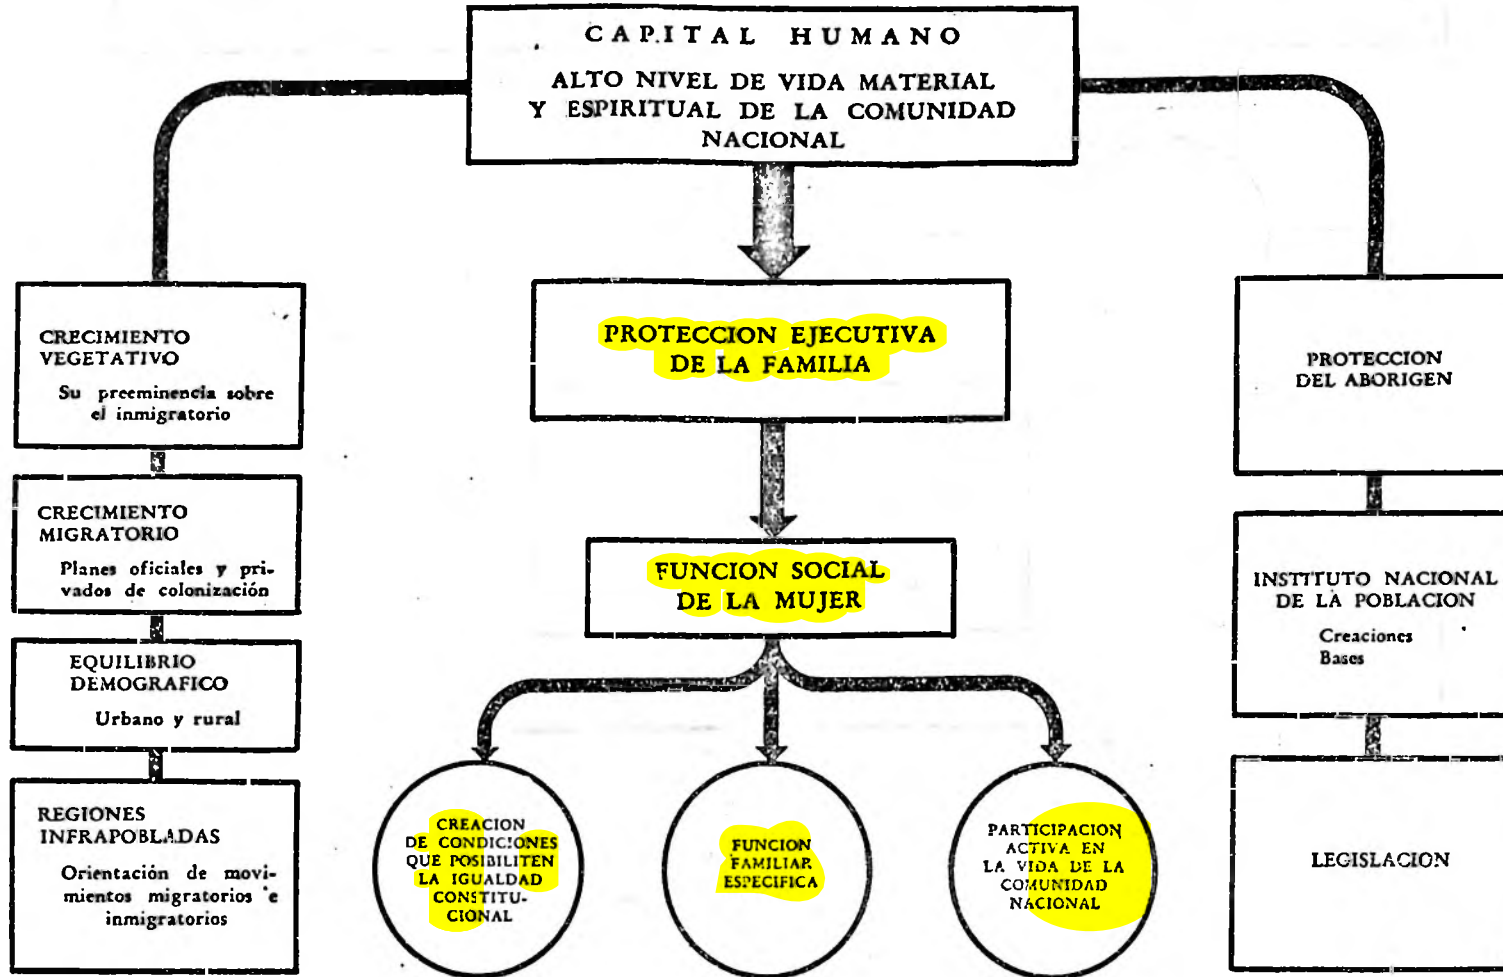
CAPITAL HUMANO

ALTO NIVEL DE VIDA MATERIAL Y ESPIRITUAL DE LA COMUNIDAD NACIONAL

CRECIMIENTO VEGETATIVO

Su preeminencia sobre el inmigratorio

CRECIMIENTO MIGRATORIO

Planes oficiales y privados de colonización

EQUILIBRIO DEMOGRAFICO

Urbano y rural

REGIONES INFRAPOBLADAS

Orientación de movimientos migratorios e inmigratorios

PROTECCION EJECUTIVA DE LA FAMILIA

FUNCION SOCIAL DE LA MUJER

CREACION DE CONDICIONES QUE POSIBILITEN LA IGUALDAD CONSTITUCIONAL

FUNCION FAMILIAR ESPECIFICA

PARTICIPACION ACTIVA EN LA VIDA DE LA COMUNIDAD NACIONAL

PROTECCION DEL ABORIGEN

INSTITUTO NACIONAL DE LA POBLACION

Creaciones
Bases

LEGISLACION